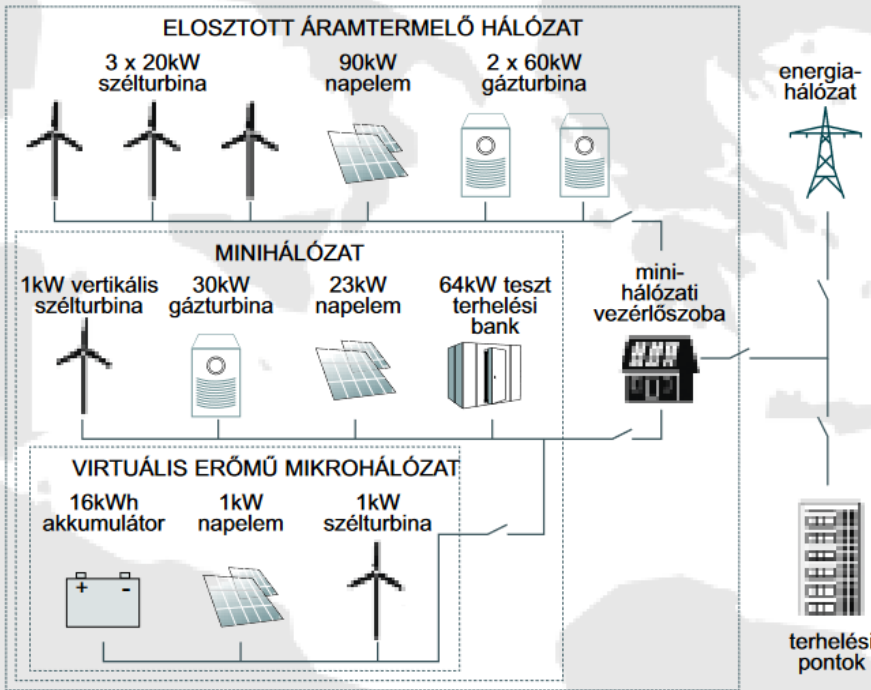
ELOSZTOTT ÁRAMTERMELŐ HÁLÓZAT

3 x 20kW szélturbina

90kW napelem

2 x 60kW gázturbina

energia-hálózat

MINIHÁLÓZAT

1kW vertikális szélturbina

30kW gázturbina

23kW napelem

64kW teszt terhelési bank

mini-hálózati vezérlőszoba

VIRTUÁLIS ERŐMŰ MIKROHÁLÓZAT

16kWh akkumulátor

1kW napelem

1kW szélturbina

+ -

terhelési pontok